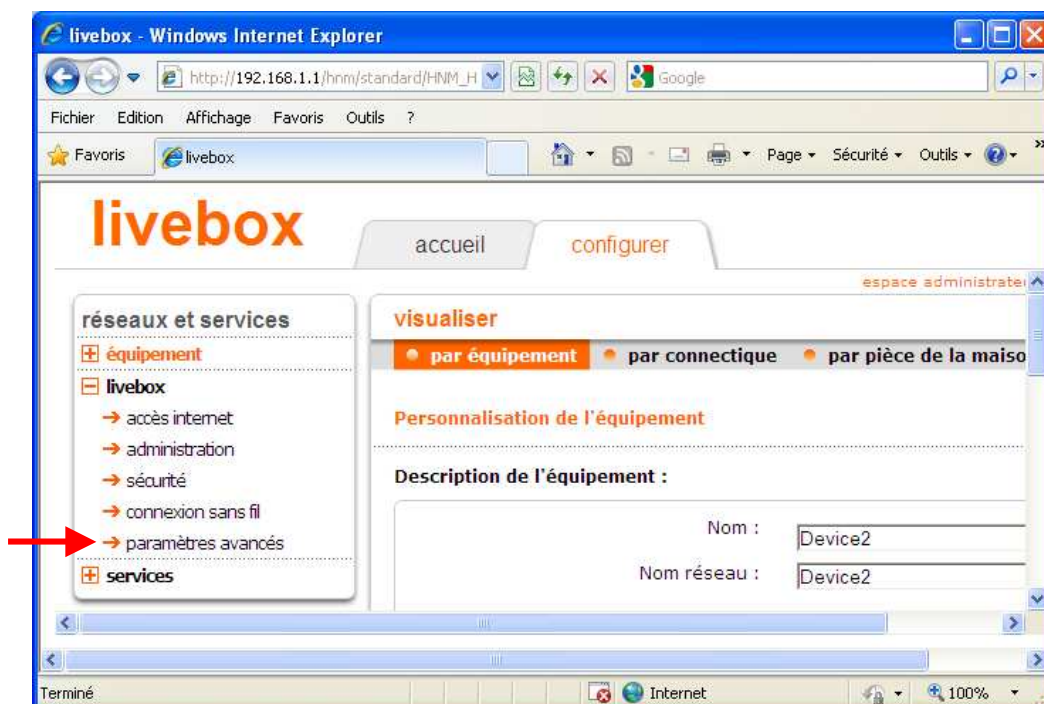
livebox - Windows Internet Explorer

http://192.168.1.1/hnm/standard/HNM_H

Google

Fichier Edition Affichage Favoris Outils ?

Favoris livebox

Page Sécurité Outils

livebox

accueil configurer

espace administrate

réseaux et services

équipement

livebox

accès internet

administration

sécurité

connexion sans fil

paramètres avancés

services

visualiser

par équipement par connectique par pièce de la maiso

Personnalisation de l'équipement

Description de l'équipement :

Nom : Device2

Nom réseau : Device2

Terminé Internet 100%